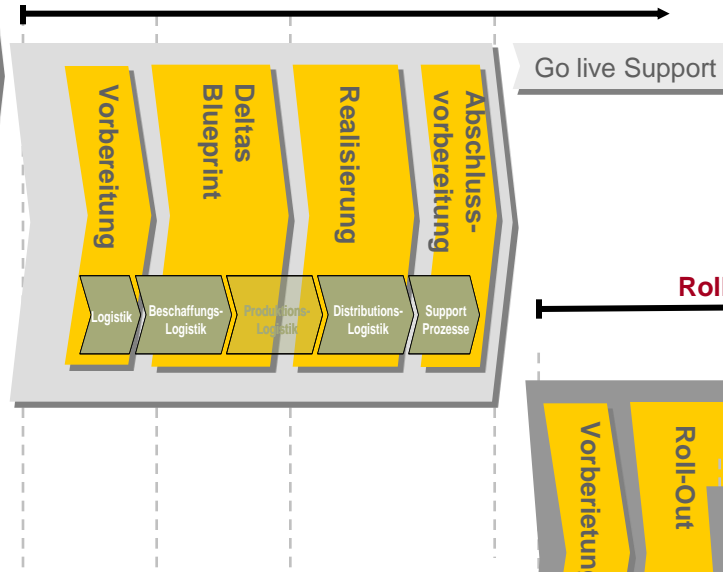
Vorbereitung

Deltas Blueprint

Realisierung

Abschluss-vorbereitung

Go live Support

Logistik

Beschaffungs-Logistik

Produktions-Logistik

Distributions-Logistik

Support Prozesse

Roll

Vorbereitun

Roll-Out